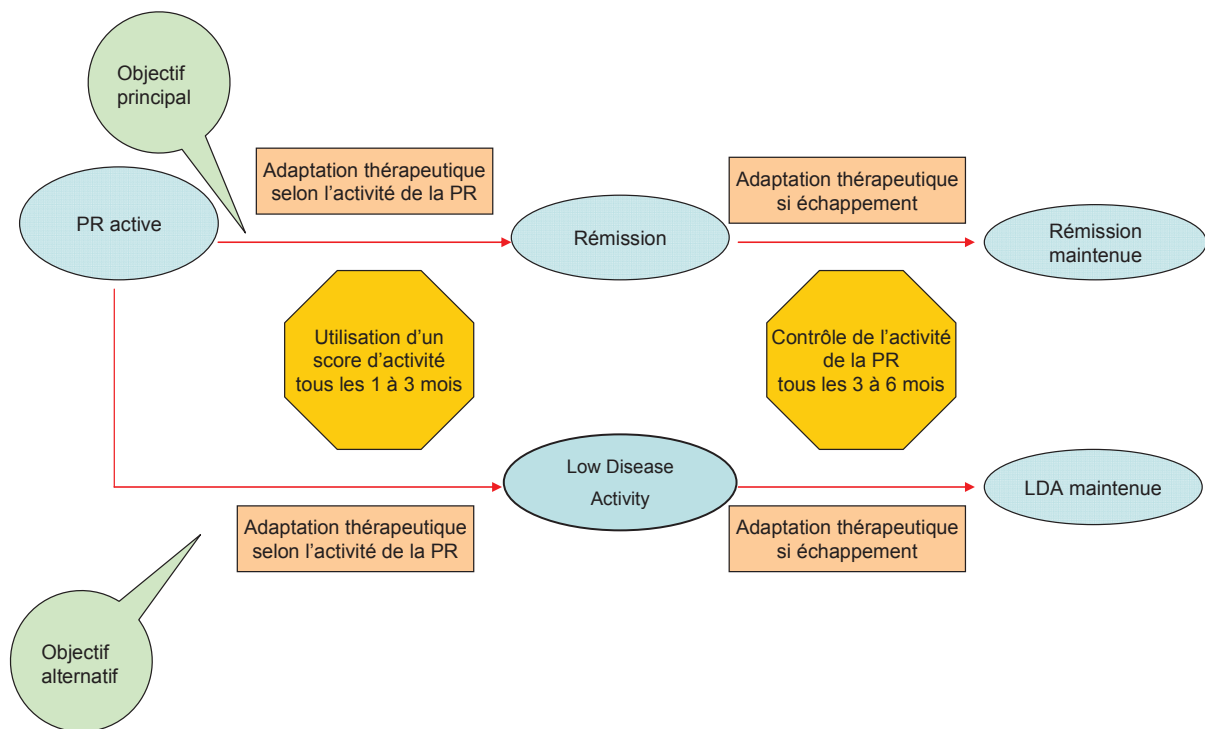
Objectif principal

Adaptation thérapeutique selon l’activité de la PR

Adaptation thérapeutique si échappement

PR active

Rémission

Rémission maintenue

Utilisation d’un score d’activité tous les 1 à 3 mois

Contrôle de l’activité de la PR tous les 3 à 6 mois

Low Disease Activity

LDA maintenue

Adaptation thérapeutique selon l’activité de la PR

Adaptation thérapeutique si échappement

Objectif alternatif